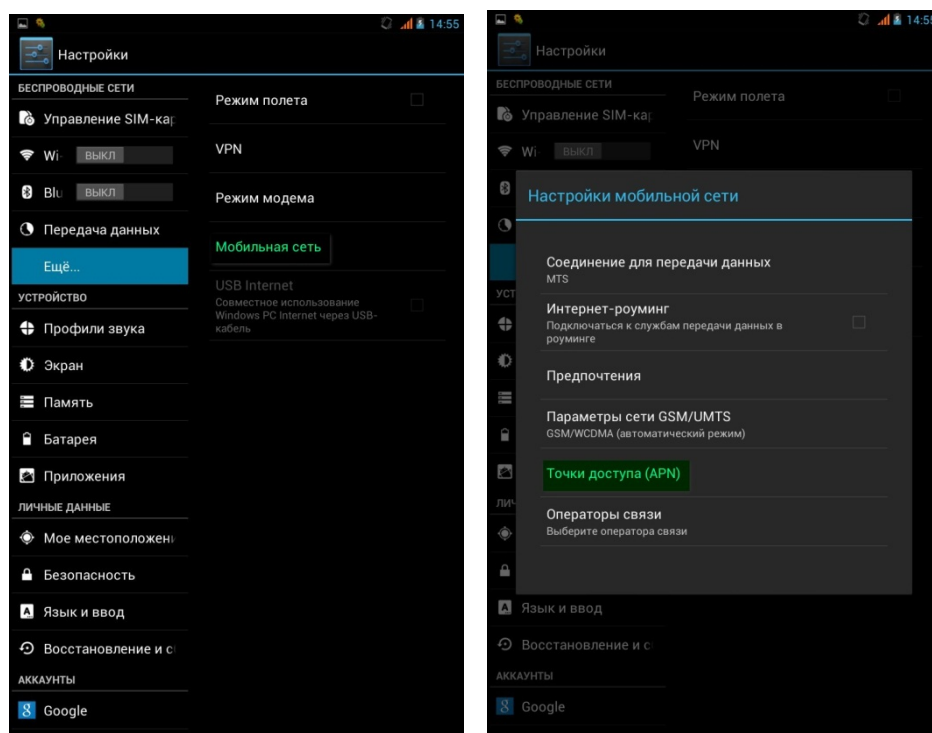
14:55

Настройки

БЕСПРОВОДНЫЕ СЕТИ

Управление SIM-кар

Wi- ВЫКЛ

Blu ВЫКЛ

Передача данных

Ещё...

УСТРОЙСТВО

Профили звука

Экран

Память

Батарея

Приложения

ЛИЧНЫЕ ДАННЫЕ

Мое местоположен

Безопасность

Язык и ввод

Восстановление и с

АККАУНТЫ

Google

Режим полета

VPN

Режим модема

Мобильная сеть

USB Internet
Совместное использование Windows PC Internet через USB-кабель

14:55

Настройки

БЕСПРОВОДНЫЕ СЕТИ

Управление SIM-кар

Wi ВЫКЛ

Режим полета

VPN

Настройки мобильной сети

Соединение для передачи данных
MTS

Интернет-роуминг
Подключаться к службам передачи данных в роуминге

Предпочтения

Параметры сети GSM/UMTS
GSM/WCDMA (автоматический режим)

Точки доступа (APN)

Операторы связи
Выберите оператора связи

УСТ

ЛИЧ

Язык и ввод

Восстановление и с

АККАУНТЫ

Google